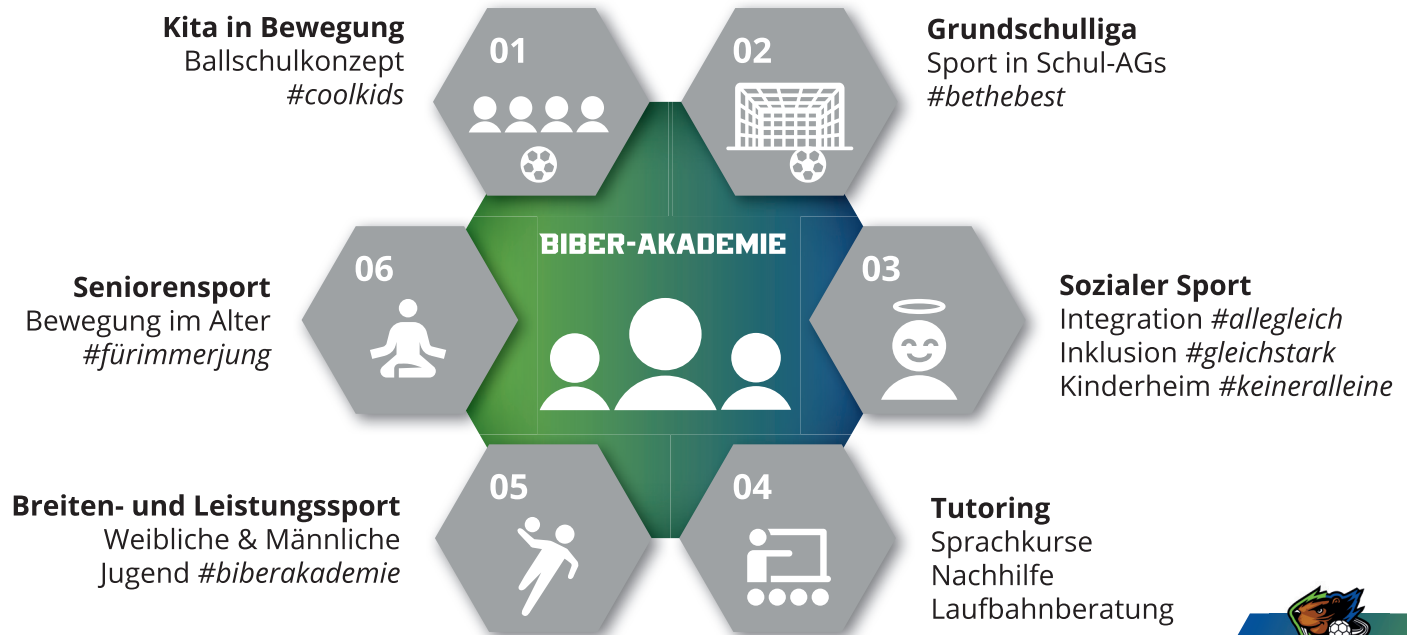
Kita in Bewegung
Ballschulkonzept
#coolkids

01

02

Grundschulliga
Sport in Schul-AGs
#bethebest

BIBER-AKADEMIE

06

Seniorensport
Bewegung im Alter
#fürimmerjung

03

Sozialer Sport
Integration #allegleich
Inklusion #gleichstark
Kinderheim #keineralleine

05

04

Breiten- und Leistungssport
Weibliche & Männliche
Jugend #biberakademie

Tutoring
Sprachkurse
Nachhilfe
Laufbahnberatung